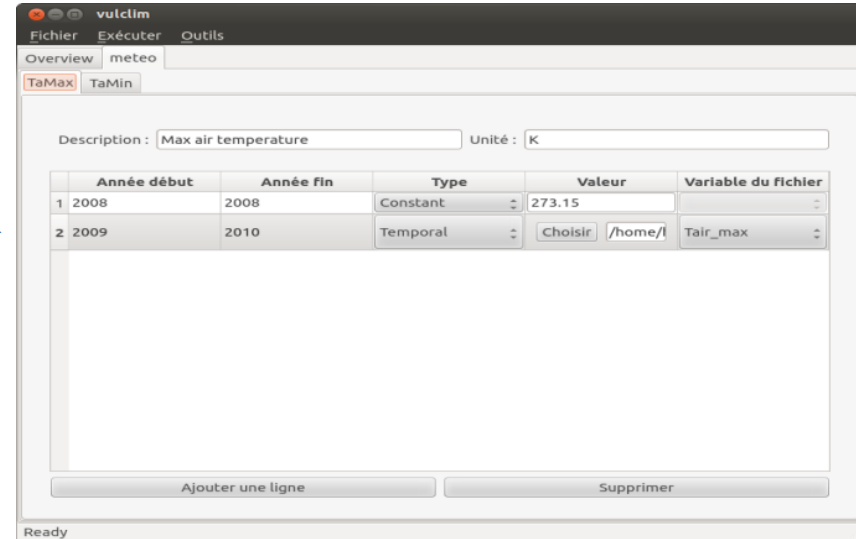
vulclim

Fichier Exécuter Outils

Overview meteo

TaMax TaMin

Description : Max air temperature Unité : K

| | Année début | Année fin | Type | Valeur | Variable du fichier |
|---|---|---|---|---|---|
| 1 | 2008 | 2008 | Constant | 273.15 | |
| 2 | 2009 | 2010 | Temporal | Choisir /home/l | Tair_max |

Ajouter une ligne Supprimer

Ready